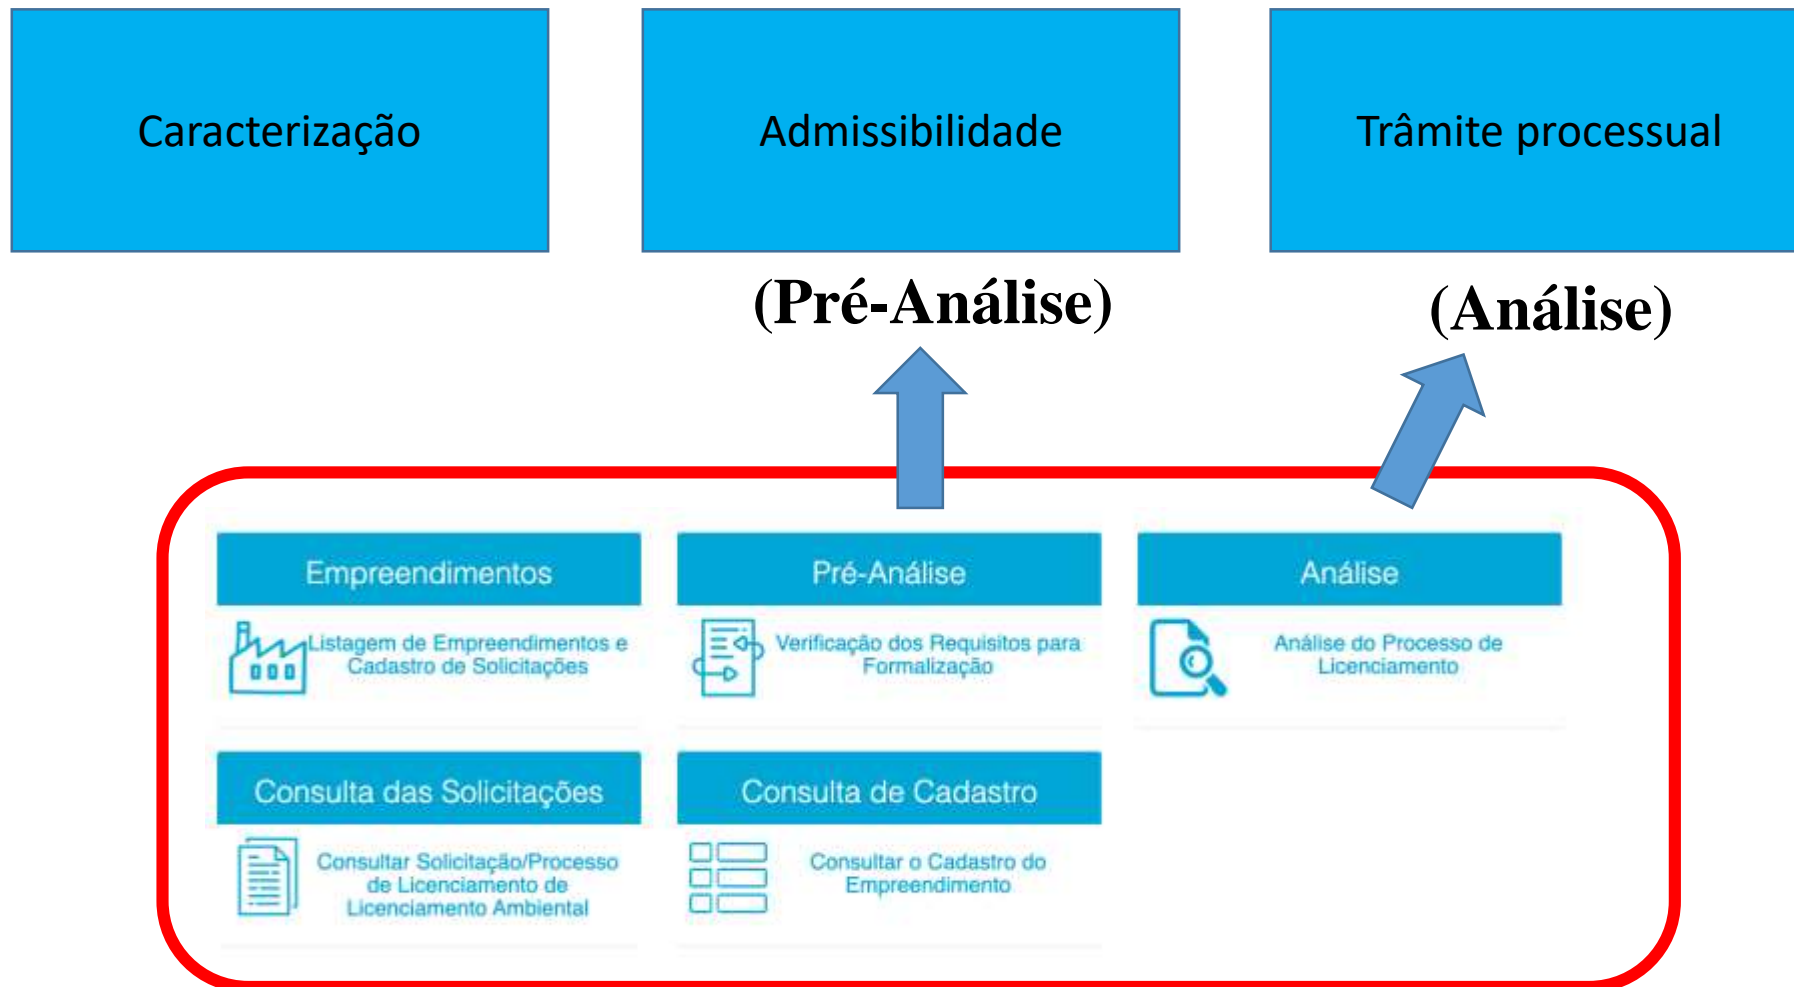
Caracterização

Admissibilidade

Trâmite processual

(Pré-Análise)

(Análise)

Empreendimentos

Listagem de Empreendimentos e Cadastro de Solicitações

Pré-Análise

Verificação dos Requisitos para Formalização

Análise

Análise do Processo de Licenciamento

Consulta das Solicitações

Consultar Solicitação/Processo de Licenciamento de Licenciamento Ambiental

Consulta de Cadastro

Consultar o Cadastro do Empreendimento